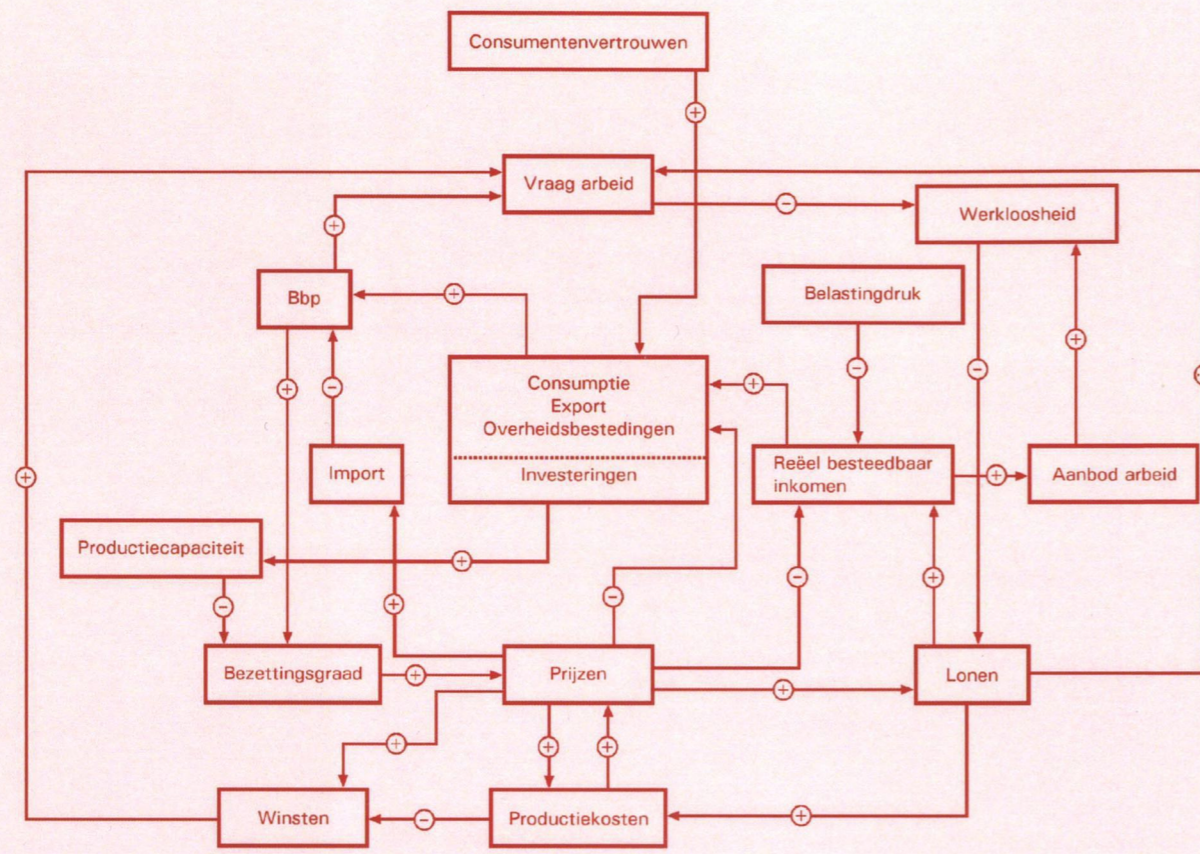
Consumentenvertrouwen

+

Vraag arbeid

−

Werkloosheid

+

Bbp

+

Belastingdruk

+

−

−

−

+

Consumptie
Export
Overheidsbestedingen

Investeringen

+

Import

Reëel besteedbaar inkomen

+

Aanbod arbeid

Productiecapaciteit

+

+

−

+

−

+

Bezettingsgraad

+

Prijzen

+

Lonen

+

+

+

Winsten

−

Productiekosten

+